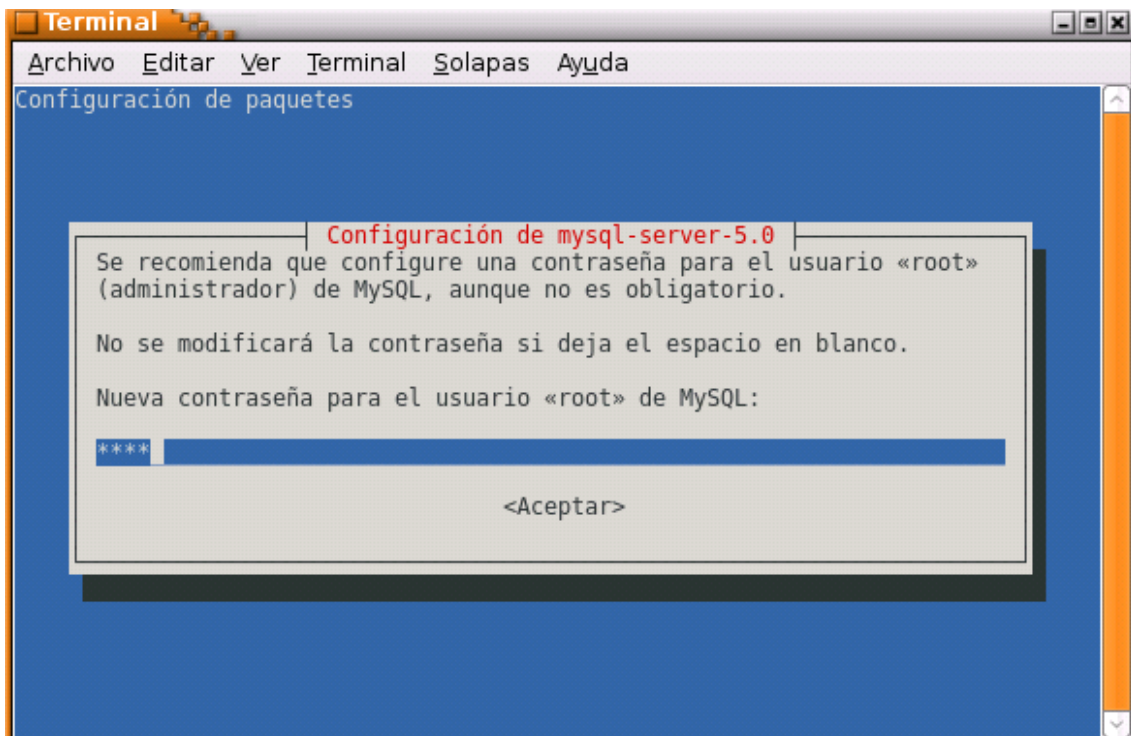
Terminal

Archivo Editar Ver Terminal Solapas Ayuda

Configuración de paquetes

Configuración de mysql-server-5.0

Se recomienda que configure una contraseña para el usuario «root» (administrador) de MySQL, aunque no es obligatorio.

No se modificará la contraseña si deja el espacio en blanco.

Nueva contraseña para el usuario «root» de MySQL:

****

<Aceptar>